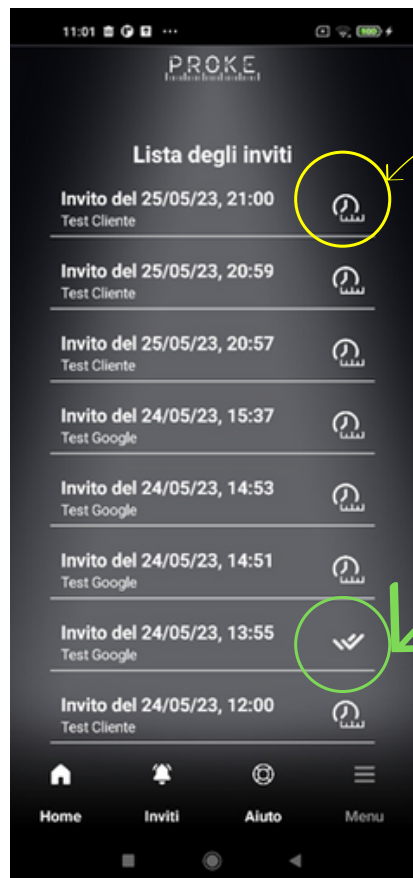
11:01 ···

PROKE

Lista degli inviti

Invito del 25/05/23, 21:00
Test Cliente

Invito del 25/05/23, 20:59
Test Cliente

Invito del 25/05/23, 20:57
Test Cliente

Invito del 24/05/23, 15:37
Test Google

Invito del 24/05/23, 14:53
Test Google

Invito del 24/05/23, 14:51
Test Google

Invito del 24/05/23, 13:55
Test Google

Invito del 24/05/23, 12:00
Test Cliente

Home
Inviti
Aiuto
Menu